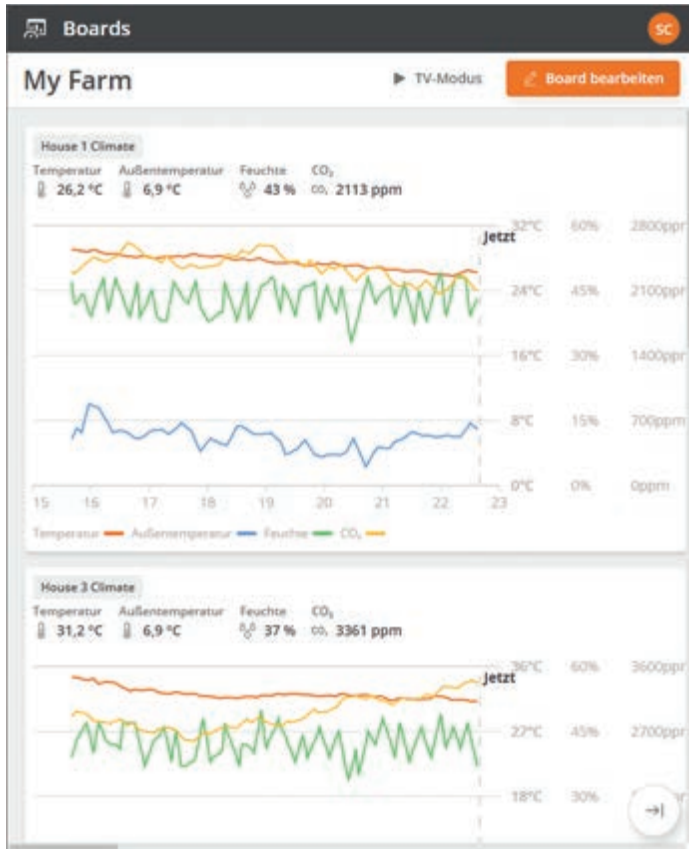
Boards

SC

My Farm

▶ TV-Modus

Board bearbeiten

House 1 Climate

Temperatur 26,2 °C
Außentemperatur 6,9 °C
Feuchte 43 %
$CO_2$ $CO_2$ 2113 ppm

Jetzt

32°C 60% 2800ppm
24°C 45% 2100ppm
16°C 30% 1400ppm
8°C 15% 700ppm
0°C 0% 0ppm

15 16 17 18 19 20 21 22 23

Temperatur Außentemperatur Feuchte $CO_2$

House 3 Climate

Temperatur 31,2 °C
Außentemperatur 6,9 °C
Feuchte 37 %
$CO_2$ $CO_2$ 3361 ppm

Jetzt

36°C 60% 3600ppm
27°C 45% 2700ppm
18°C 30%

→|